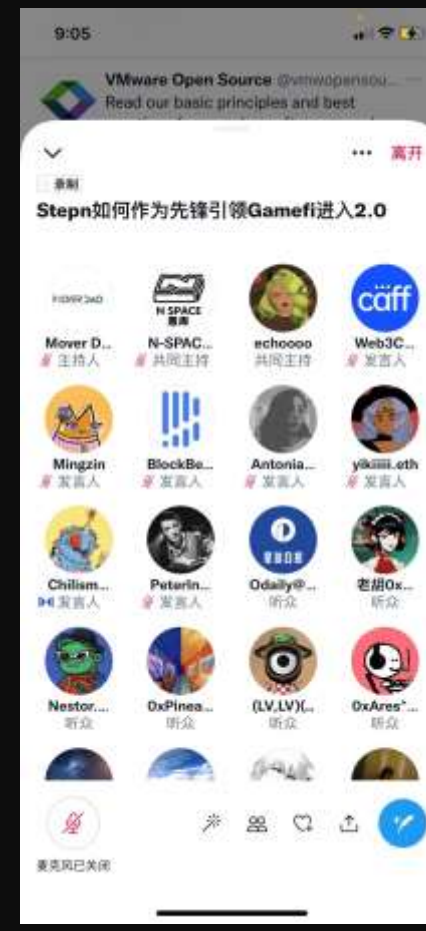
9:05

VMware Open Source @vmwopensou...
Read our basic principles and best

••• 离开

录制

Stepn如何作为先锋引领Gamefi进入2.0

MOVER DAO
Mover D...
主持人

N SPACE
N-SPAC...
共同主持

echoooo
共同主持

caff
Web3C...
发言人

Mingzin
发言人

BlockBe...
发言人

Antonia...
发言人

yikiiiii.eth
发言人

Chilism...
发言人

Peterin...
发言人

Odaily@...
听众

老胡0x...
听众

Nestor....
听众

0xPinea...
听众

(LV,LV)(...
听众

0xAres°...
听众

麦克风已关闭